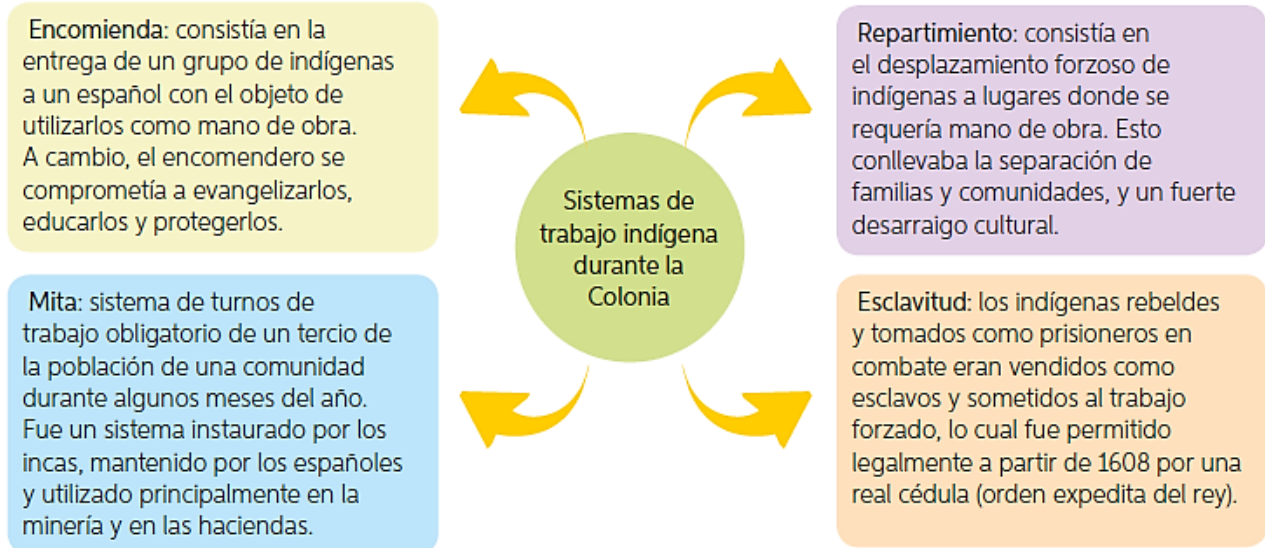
Sistemas de trabajo indígena durante la Colonia

Encomienda: consistía en la entrega de un grupo de indígenas a un español con el objeto de utilizarlos como mano de obra. A cambio, el encomendero se comprometía a evangelizarlos, educarlos y protegerlos.

Repartimiento: consistía en el desplazamiento forzoso de indígenas a lugares donde se requería mano de obra. Esto conllevaba la separación de familias y comunidades, y un fuerte desarraigo cultural.

Mita: sistema de turnos de trabajo obligatorio de un tercio de la población de una comunidad durante algunos meses del año. Fue un sistema instaurado por los incas, mantenido por los españoles y utilizado principalmente en la minería y en las haciendas.

Esclavitud: los indígenas rebeldes y tomados como prisioneros en combate eran vendidos como esclavos y sometidos al trabajo forzado, lo cual fue permitido legalmente a partir de 1608 por una real cédula (orden expedita del rey).